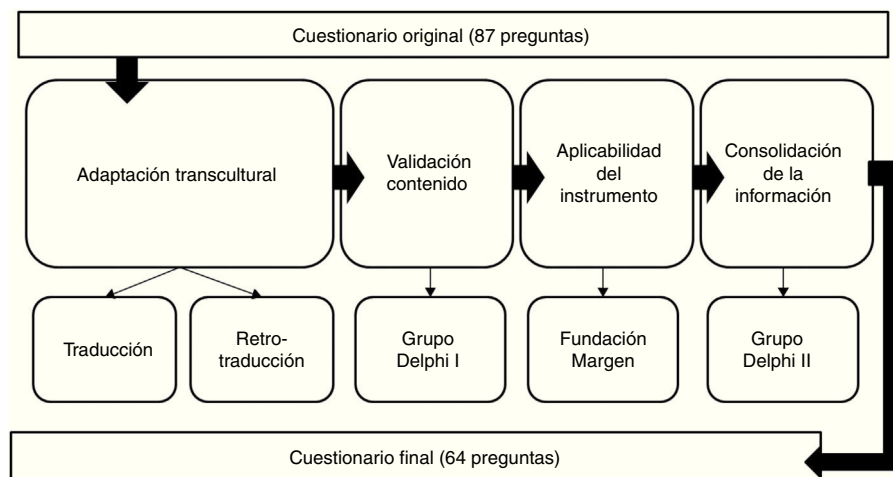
Cuestionario original (87 preguntas)

Adaptación transcultural

Validación contenido

Aplicabilidad del instrumento

Consolidación de la información

Traducción

Retro-traducción

Grupo Delphi I

Fundación Margen

Grupo Delphi II

Cuestionario final (64 preguntas)